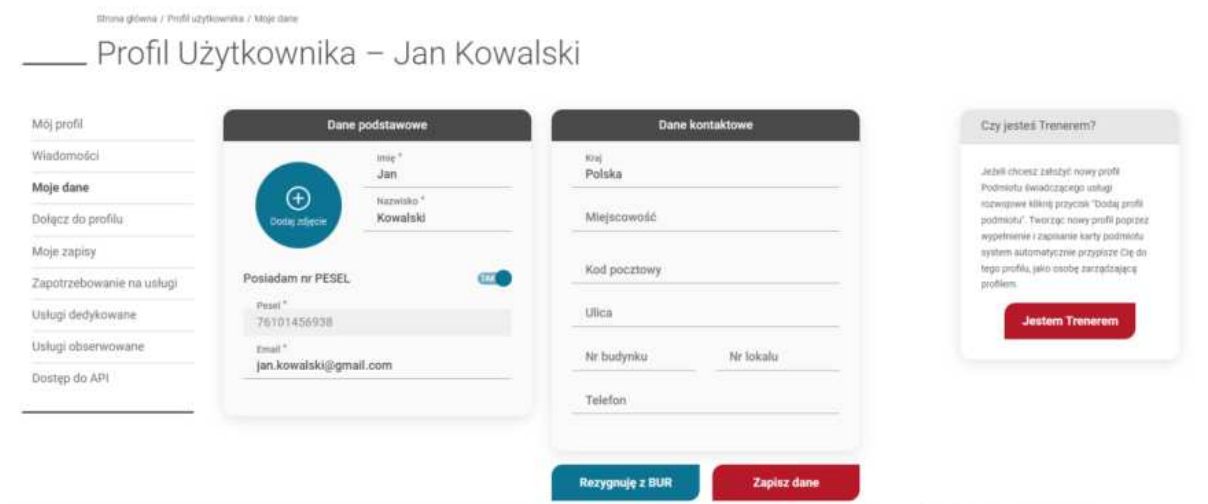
Strona główna / Profil użytkownika / Moje dane

Profil Użytkownika – Jan Kowalski

Mój profil
Wiadomości
Moje dane
Dołącz do profilu
Moje zapisy
Zapotrzebowanie na usługi
Usługi dedykowane
Usługi obserwowane
Dostęp do API

Dane podstawowe

Dodaj zdjęcie

Imię *
Jan

Nazwisko *
Kowalski

Posiadam nr PESEL TAK

Pesel *
76101456938

Email *
jan.kowalski@gmail.com

Dane kontaktowe

Kraj
Polska

Miejscowość

Kod pocztowy

Ulica

Nr budynku

Nr lokalu

Telefon

Rezygnuję z BUR

Zapisz dane

Czy jesteś Trenerem?

Jeżeli chcesz założyć nowy profil Podmiotu świadczącego usługi rozwojowe kliknij przycisk "Dodaj profil podmiotu". Tworząc nowy profil poprzez wypełnienie i zapisanie karty podmiotu system automatycznie przypisze Cię do tego profilu, jako osobę zarządzającą profilem.

Jestem Trenerem